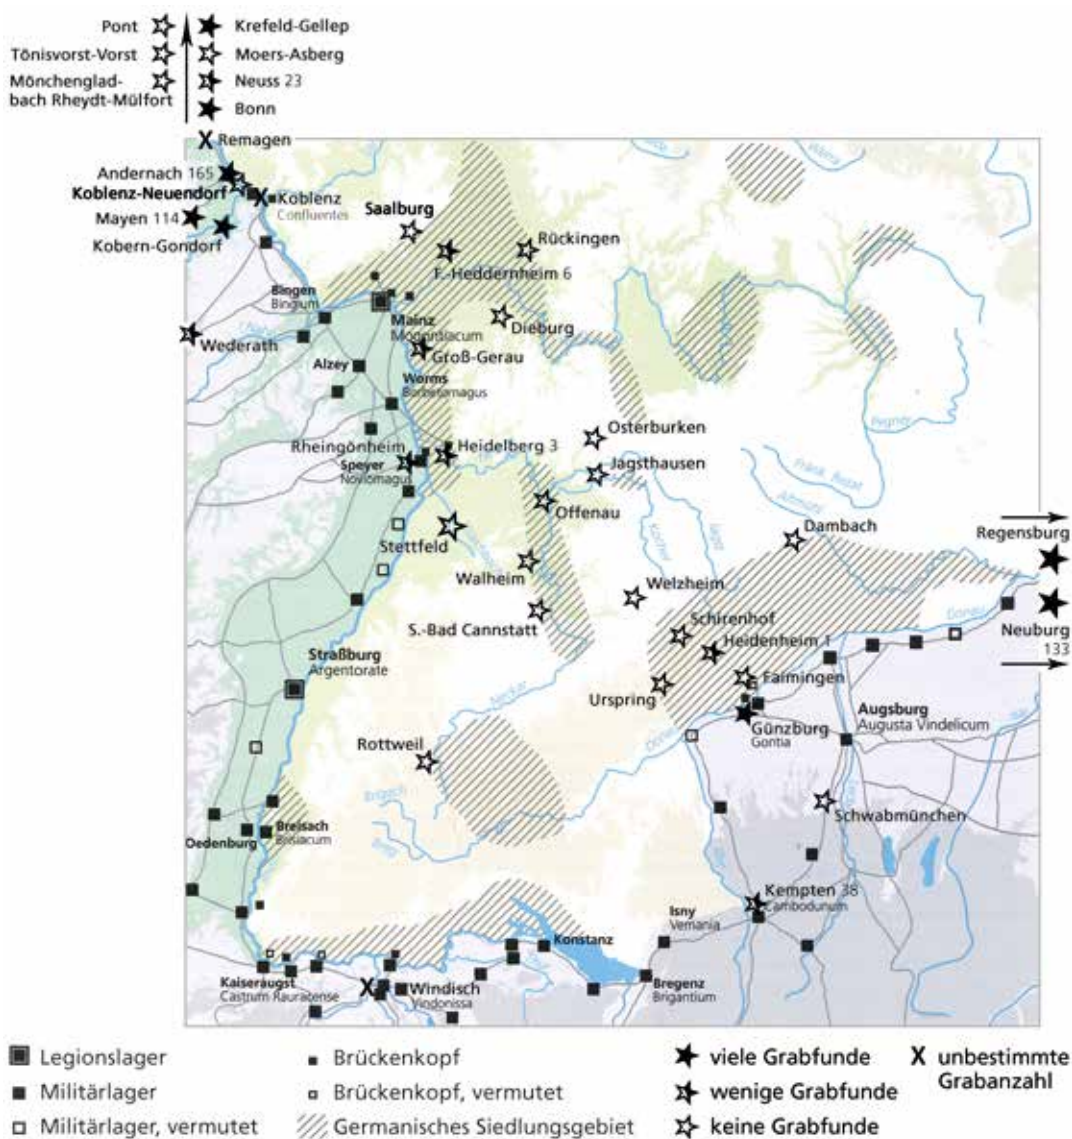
Pont
Tönisvorst-Vorst
Mönchengladbach Rheydt-Mülfort
Krefeld-Gellep
Moers-Asberg
Neuss 23
Bonn

Remagen
Andernach 165
Koblenz-Neuendorf
Koblenz
Confluentes
Mayen 114
Kobern-Gondorf
Saalburg
Rückingen
F.-Heddernheim 6
Bingen
Bingium
Mainz
Mogontiacum
Dieburg
Wederath
Groß-Gerau
Alzey
Worms
Borbetomagus
Osterburken
Rheingönheim
Heidelberg 3
Speyer
Noviomagus
Jagsthausen
Offenau
Stettfeld
Dambach
Regensburg
Walheim
Welzheim
S.-Bad Cannstatt
Schirenhof
Heidenheim 1
Neuburg
133
Straßburg
Argentorate
Faimingen
Urspring
Augsburg
Augusta Vindelicum
Günzburg
Gontia
Rottweil
Schwabmünchen
Breisach
Brisiacum
Oedenburg
Kempten 38
Cambodunum
Isny
Vemania
Konstanz
Bregenz
Brigantium
Kaiseraugst
Castrum Rauracense
Windisch
Vindonissa

Legionslager
Militärlager
Militärlager, vermutet
Brückenkopf
Brückenkopf, vermutet
Germanisches Siedlungsgebiet
viele Grabfunde
wenige Grabfunde
keine Grabfunde
X unbestimmte Grabanzahl